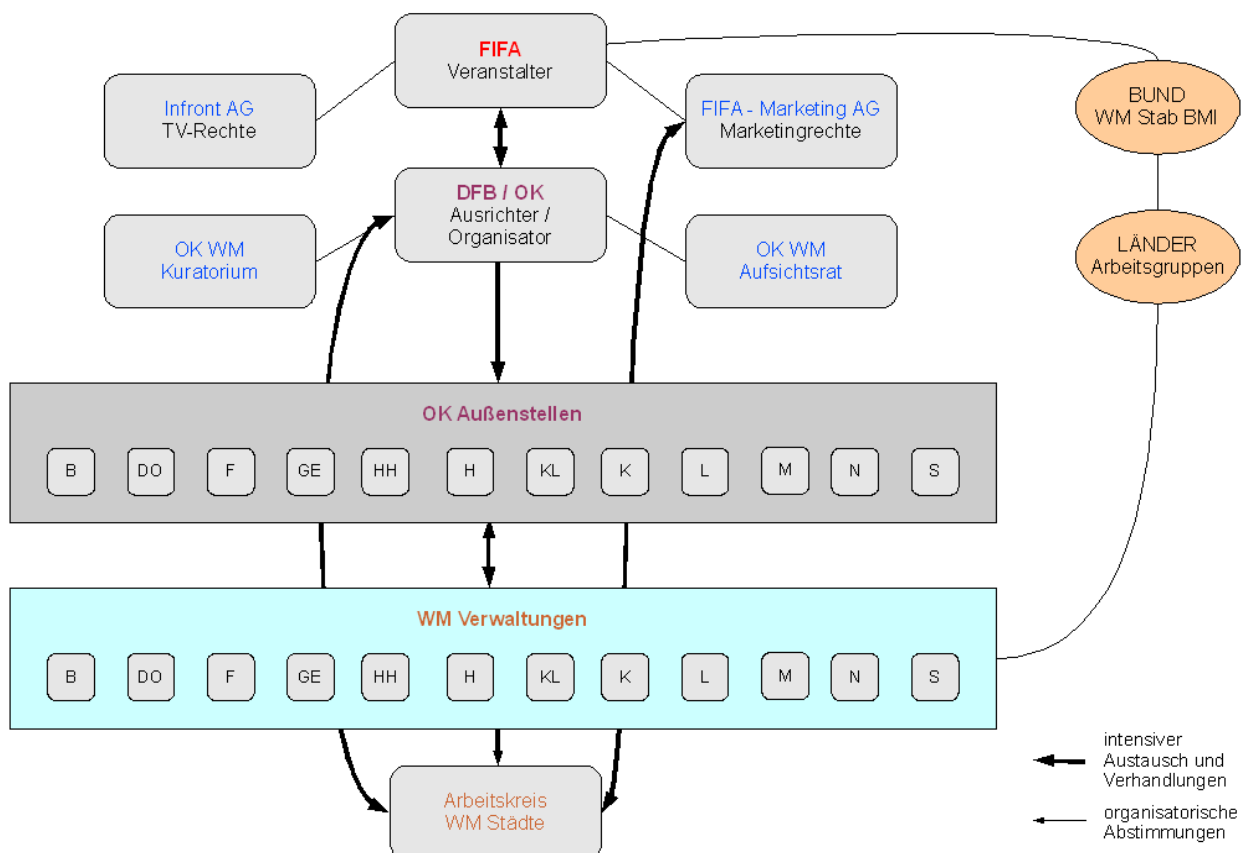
FIFA
Veranstalter

Infront AG
TV-Rechte

FIFA - Marketing AG
Marketingrechte

BUND
WM Stab BMI

DFB / OK
Ausrichter / Organisator

OK WM
Kuratorium

OK WM
Aufsichtsrat

LÄNDER
Arbeitsgruppen

OK Außenstellen

B DO F GE HH H KL K L M N S

WM Verwaltungen

B DO F GE HH H KL K L M N S

Arbeitskreis
WM Städte

intensiver Austausch und Verhandlungen

organisatorische Abstimmungen